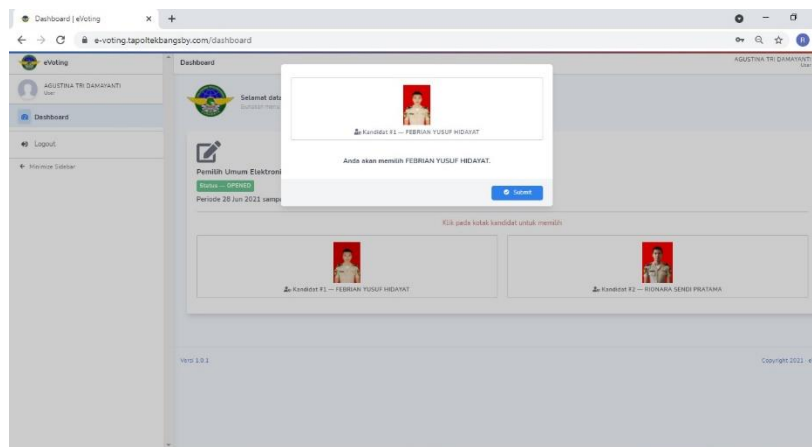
Dashboard | eVoting
e-voting.tapoltekbangsby.com/dashboard

eVoting
AGUSTINA TRI DAMAYANTI
User
Dashboard
Logout
Minimize Sidebar

Dashboard
AGUSTINA TRI DAMAYANTI
User

Selamat data
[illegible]

Pemilihan Umum Elektroni
Status — OPENED
Periode 28 Jun 2021 samp

Kandidat #1 — FEBRIAN YUSUF HIDAYAT
Anda akan memilih FEBRIAN YUSUF HIDAYAT.
Submit

Klik pada kotak kandidat untuk memilih

Kandidat #1 — FEBRIAN YUSUF HIDAYAT
Kandidat #2 — RIDNARA SENDI PRATAMA

Versi 1.0.1
Copyright 2021 . e